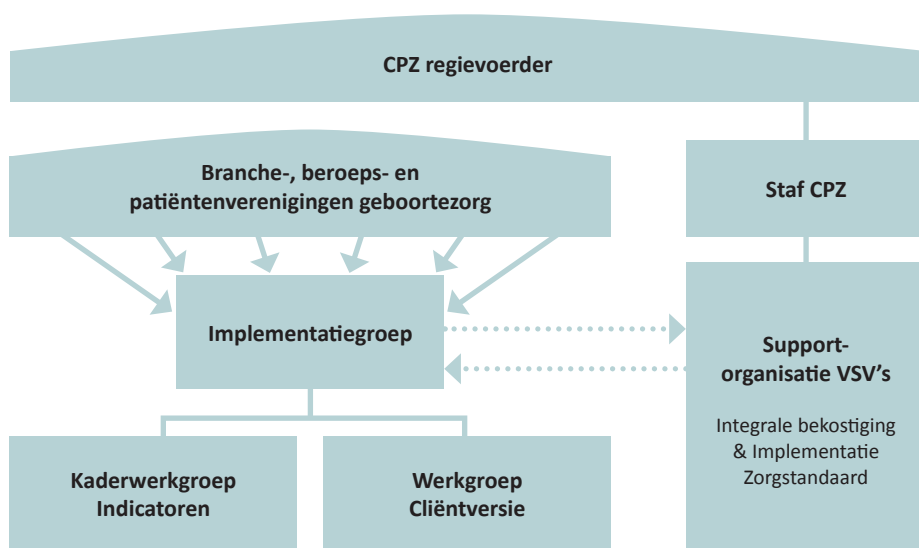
CPZ regievoerder

Branche-, beroeps- en patiëntenverenigingen geboortezorg

Staf CPZ

Implementatiegroep

Support-organisatie VSV's

Integrale bekostiging & Implementatie Zorgstandaard

Kaderwerkgroep Indicatoren

Werkgroep Cliëntversie